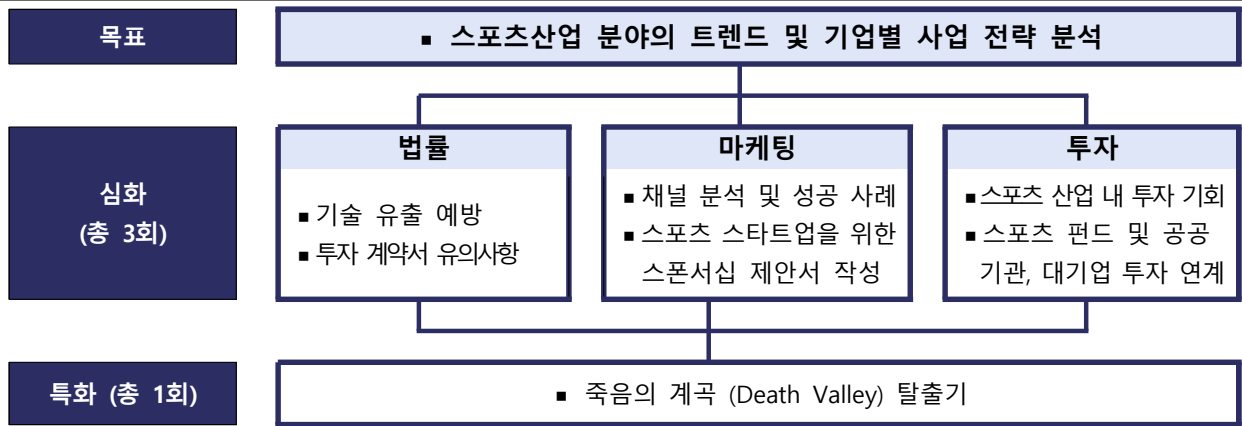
목표

▪ 스포츠산업 분야의 트렌드 및 기업별 사업 전략 분석

심화
(총 3회)

법률

▪ 기술 유출 예방
▪ 투자 계약서 유의사항

마케팅

▪ 채널 분석 및 성공 사례
▪ 스포츠 스타트업을 위한 스폰서십 제안서 작성

투자

▪ 스포츠 산업 내 투자 기회
▪ 스포츠 펀드 및 공공기관, 대기업 투자 연계

특화 (총 1회)

▪ 죽음의 계곡 (Death Valley) 탈출기